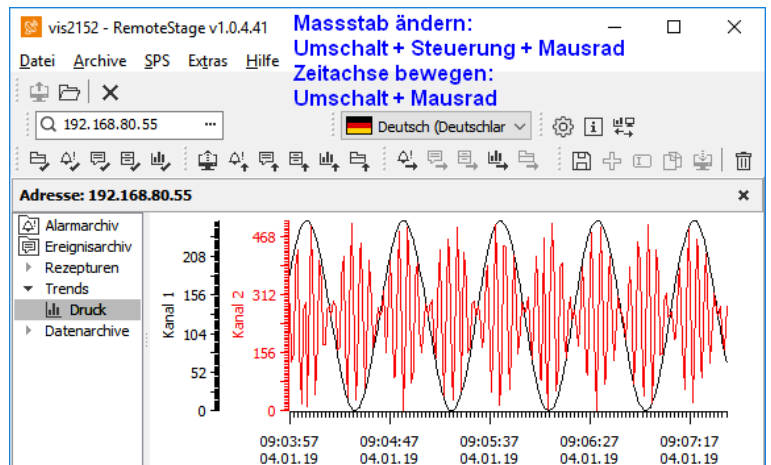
vis2152 - RemoteStage v1.0.4.41

Massstab ändern:
Umschalt + Steuerung + Mausrad
Zeitachse bewegen:
Umschalt + Mausrad

Datei Archive SPS Extras Hilfe

192.168.80.55

Deutsch (Deutschlar

Adresse: 192.168.80.55

Alarmarchiv
Ereignisarchiv
Rezepturen
Trends
Druck
Datenarchive

Kanal 1
208
156
104
52
0

Kanal 2
468
312
156
0

09:03:57 04.01.19
09:04:47 04.01.19
09:05:37 04.01.19
09:06:27 04.01.19
09:07:17 04.01.19